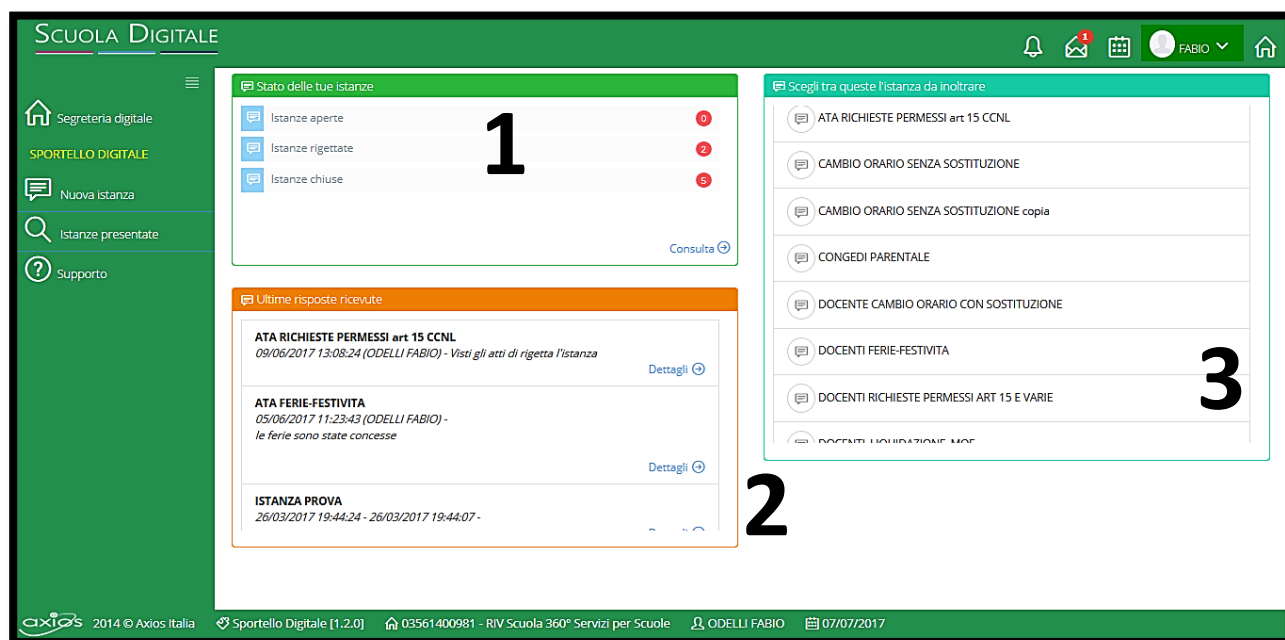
Scuola Digitale

1 FABIO

Segreteria digitale
SPORTELLO DIGITALE
Nuova istanza
Istanze presentate
Supporto

Stato delle tue istanze
Istanze aperte 0
Istanze rigettate 2
Istanze chiuse 5
Consulta

1

Ultime risposte ricevute
ATA RICHIESTE PERMESSI art 15 CCNL
09/06/2017 13:08:24 (ODELLI FABIO) - Visti gli atti di rigetta l'istanza
Dettagli
ATA FERIE-FESTIVITA
05/06/2017 11:23:43 (ODELLI FABIO) -
le ferie sono state concesse
Dettagli
ISTANZA PROVA
26/03/2017 19:44:24 - 26/03/2017 19:44:07 -
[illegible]

2

Scegli tra queste l'istanza da inoltrare
ATA RICHIESTE PERMESSI art 15 CCNL
CAMBIO ORARIO SENZA SOSTITUZIONE
CAMBIO ORARIO SENZA SOSTITUZIONE copia
CONGEDI PARENTALE
DOCENTE CAMBIO ORARIO CON SOSTITUZIONE
DOCENTI FERIE-FESTIVITA
DOCENTI RICHIESTE PERMESSI ART 15 E VARIE
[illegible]

3

axios 2014 © Axios Italia Sportello Digitale [1.2.0] 03561400981 - RIV Scuola 360° Servizi per Scuole ODELLI FABIO 07/07/2017